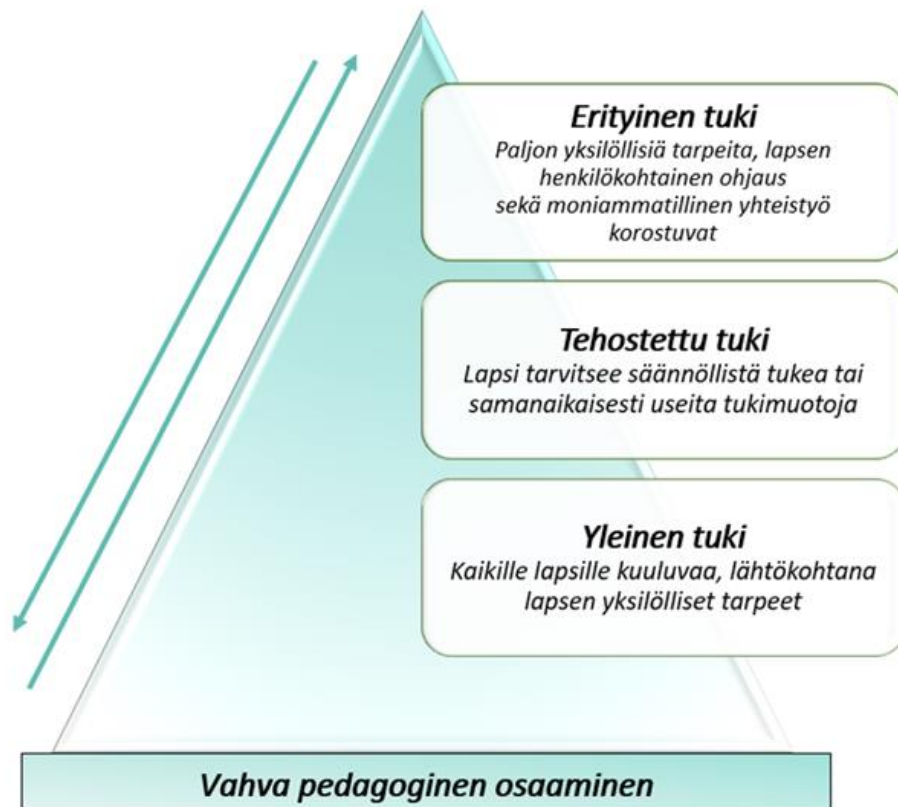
Erityinen tuki
Paljon yksilöllisiä tarpeita, lapsen henkilökohtainen ohjaus sekä moniammatillinen yhteistyö korostuvat

Tehostettu tuki
Lapsi tarvitsee säännöllistä tukea tai samanaikaisesti useita tukimuotoja

Yleinen tuki
Kaikille lapsille kuuluvaa, lähtökohtana lapsen yksilölliset tarpeet

Vahva pedagoginen osaaminen